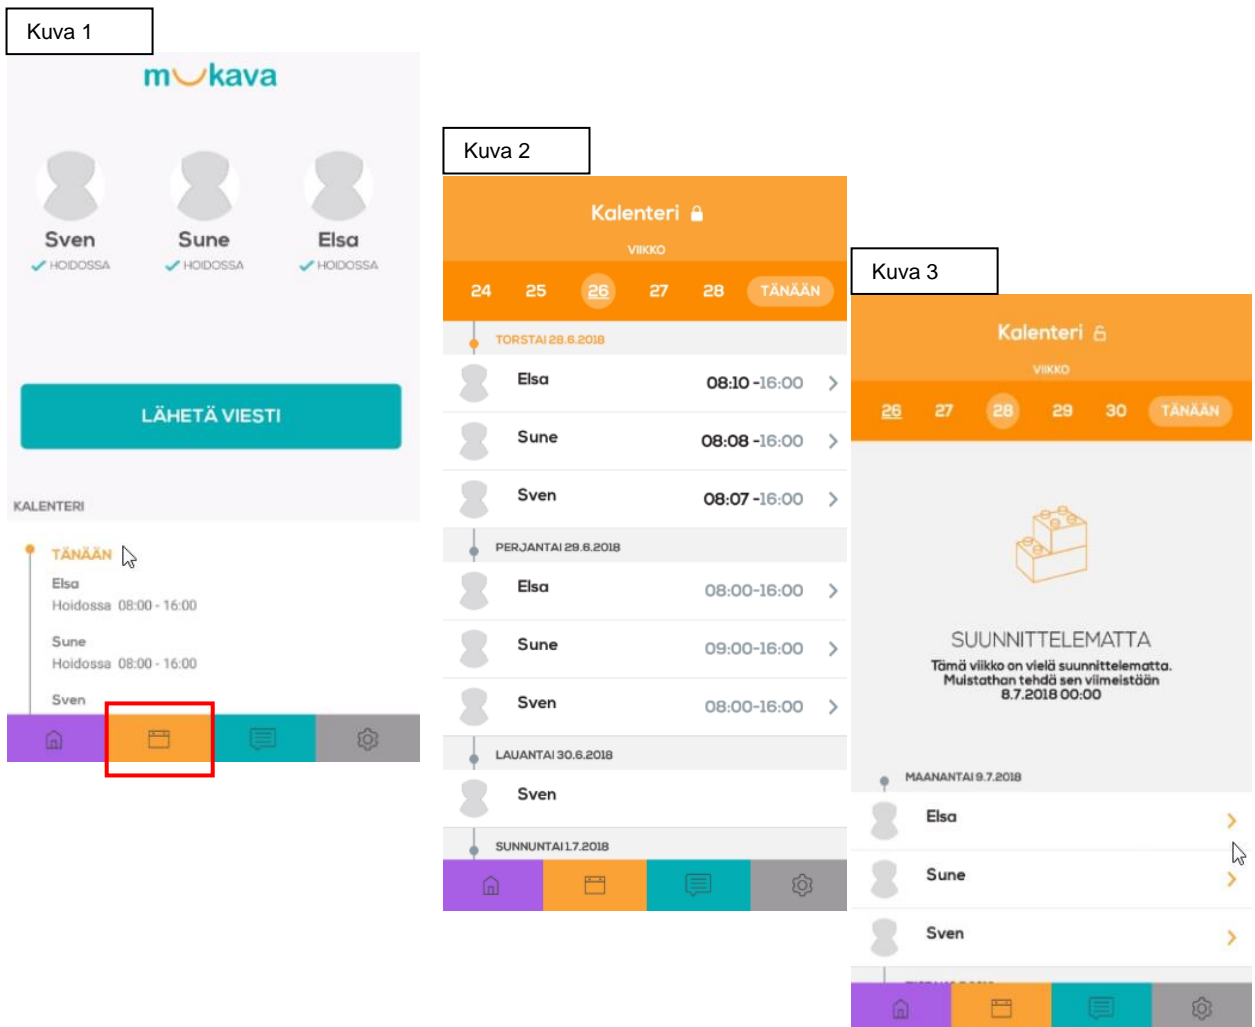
Kuva 1

mukava

Sven
HOIDOSSA

Sune
HOIDOSSA

Elsa
HOIDOSSA

LÄHETÄ VIESTI

KALENTERI

TÄNÄÄN
Elsa
Hoidossa 08:00 - 16:00

Sune
Hoidossa 08:00 - 16:00

Sven

Kuva 2

Kalenteri
VIIKKO

24 25 26 27 28 TÄNÄÄN

TORSTAI 28.6.2018

| | |
|---|---|
| Elsa | 08:10 -16:00 |
| Sune | 08:08 -16:00 |
| Sven | 08:07 -16:00 |

PERJANTAI 29.6.2018

| | |
|---|---|
| Elsa | 08:00-16:00 |
| Sune | 09:00-16:00 |
| Sven | 08:00-16:00 |

LAUANTAI 30.6.2018

Sven

SUNNUNTAI 1.7.2018

Kuva 3

Kalenteri
VIIKKO

26 27 28 29 30 TÄNÄÄN

SUUNNITTELEMATTA
Tämä viikko on vielä suunnittelematta. Muistathan tehdä sen viimeistään 8.7.2018 00:00

MAANANTAI 9.7.2018

Elsa

Sune

Sven